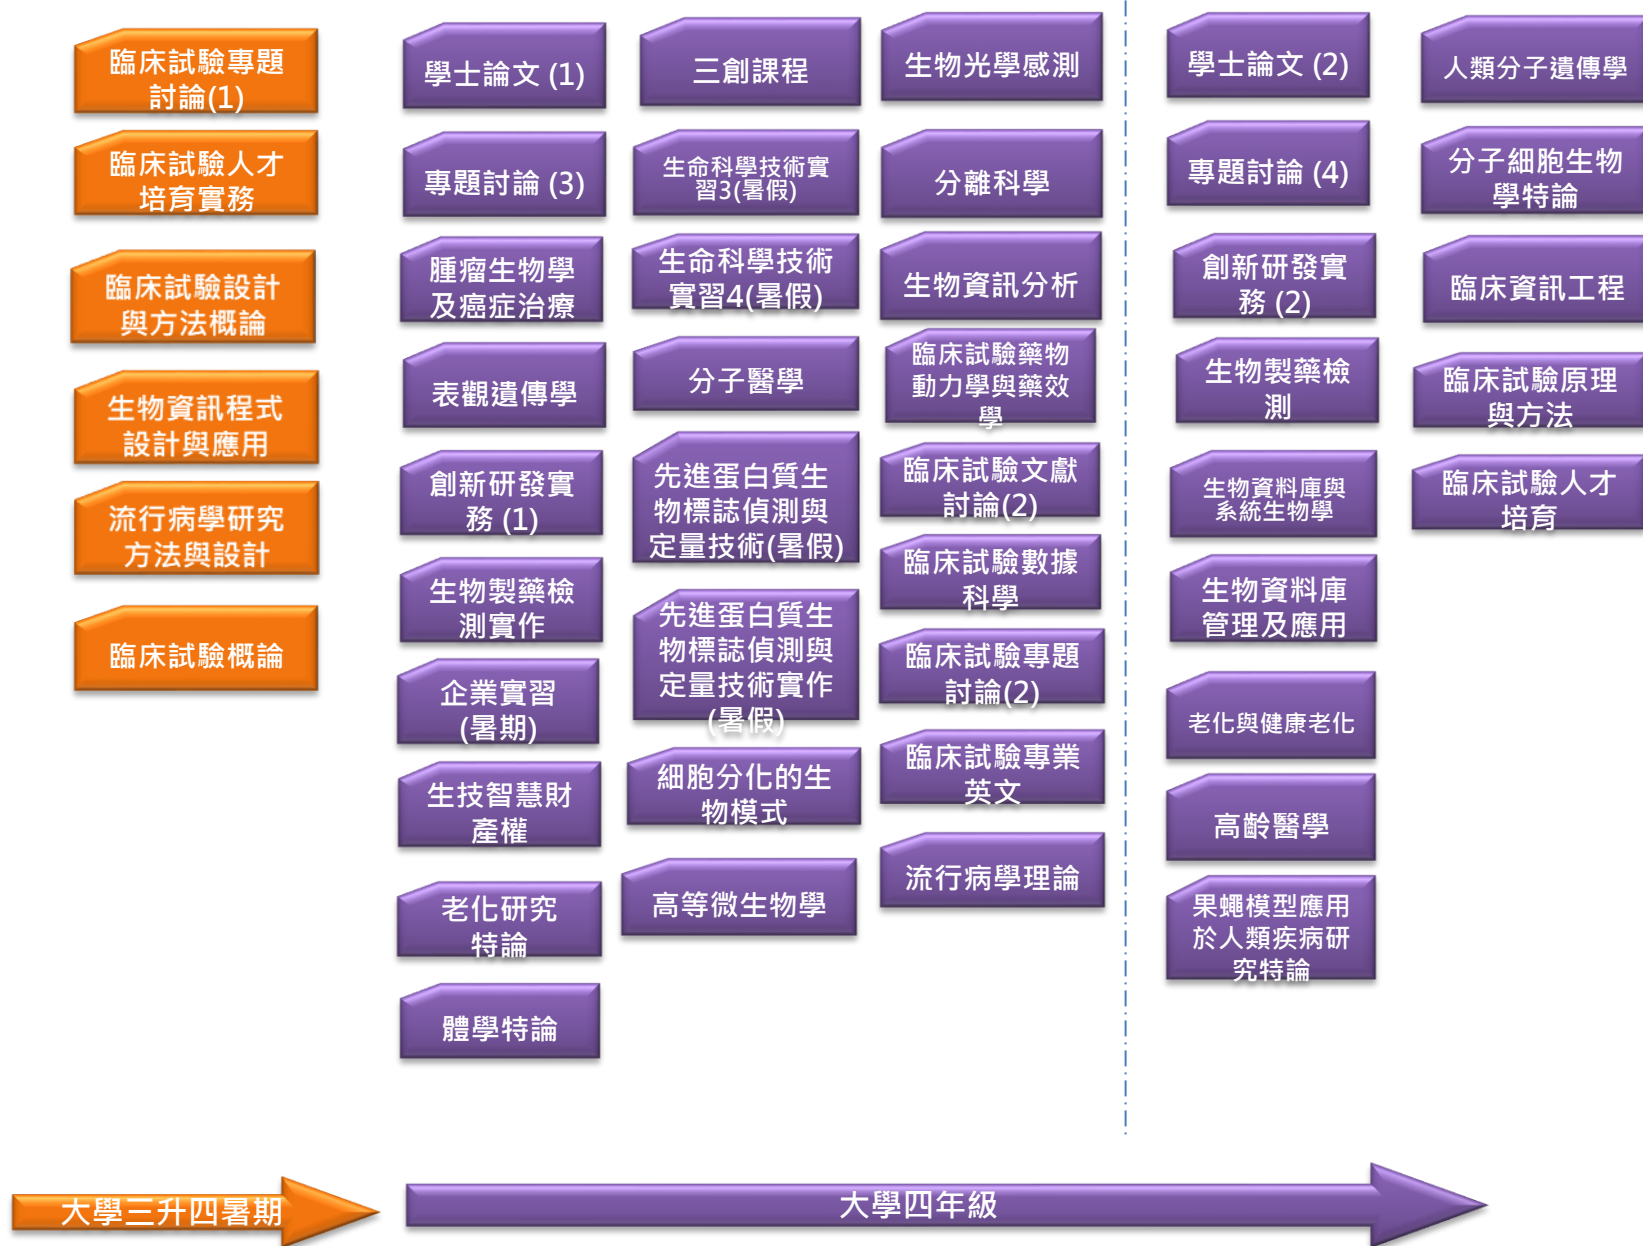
臨床試驗專題討論(1)

臨床試驗人才培育實務

臨床試驗設計與方法概論

生物資訊程式設計與應用

流行病學研究方法與設計

臨床試驗概論

學士論文 (1)

專題討論 (3)

腫瘤生物學及癌症治療

表觀遺傳學

創新研發實務 (1)

生物製藥檢測實作

企業實習(暑期)

生技智慧財產權

老化研究特論

體學特論

三創課程

生命科學技術實習3(暑假)

生命科學技術實習4(暑假)

分子醫學

先進蛋白質生物標誌偵測與定量技術(暑假)

先進蛋白質生物標誌偵測與定量技術實作(暑假)

細胞分化的生物模式

高等微生物學

生物光學感測

分離科學

生物資訊分析

臨床試驗藥物動力學與藥效學

臨床試驗文獻討論(2)

臨床試驗數據科學

臨床試驗專題討論(2)

臨床試驗專業英文

流行病學理論

學士論文 (2)

專題討論 (4)

創新研發實務 (2)

生物製藥檢測

生物資料庫與系統生物學

生物資料庫管理及應用

老化與健康老化

高齡醫學

果蠅模型應用於人類疾病研究特論

人類分子遺傳學

分子細胞生物學特論

臨床資訊工程

臨床試驗原理與方法

臨床試驗人才培育

大學三升四暑期

大學四年級